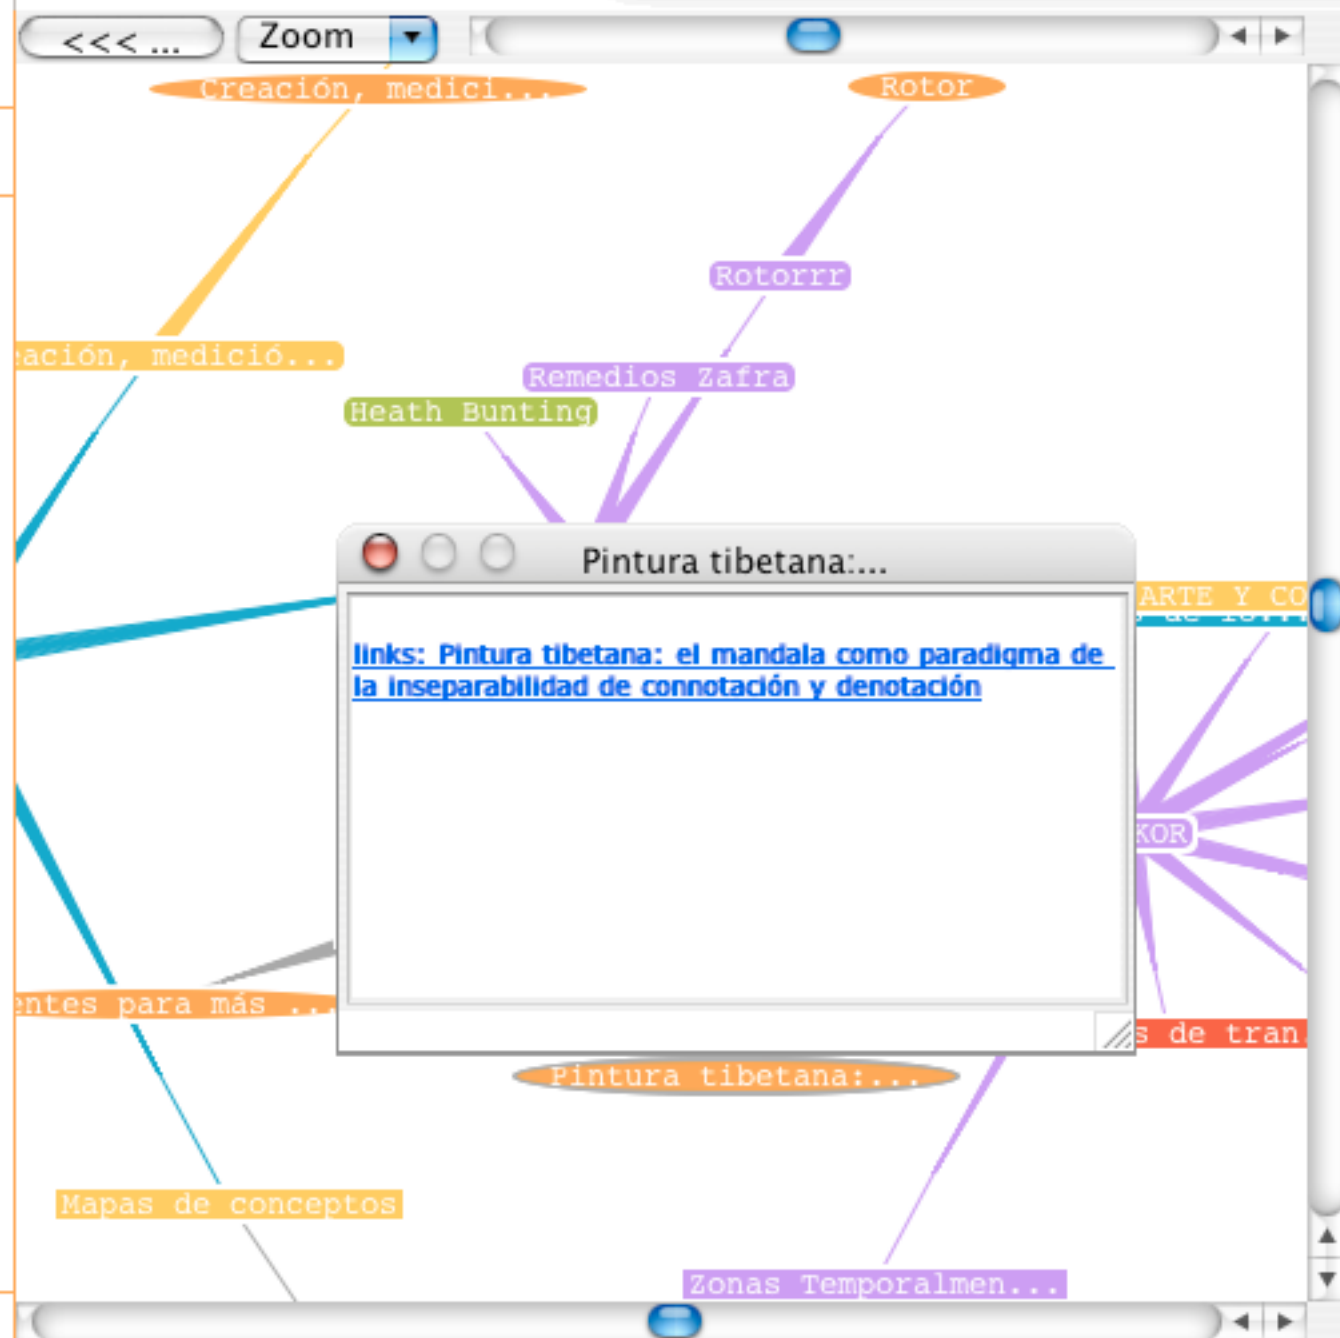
<<< ...

Zoom

Creación, medici...

Rotor

Rotorrr

ación, medició...

Remedios Zafra

Heath Bunting

Pintura tibetana:...

links: Pintura tibetana: el mandala como paradigma de la inseparabilidad de connotación y denotación

ARTE Y CO

KOR

entes para más ...

s de tran

Pintura tibetana:...

Mapas de conceptos

Zonas Temporalmen...